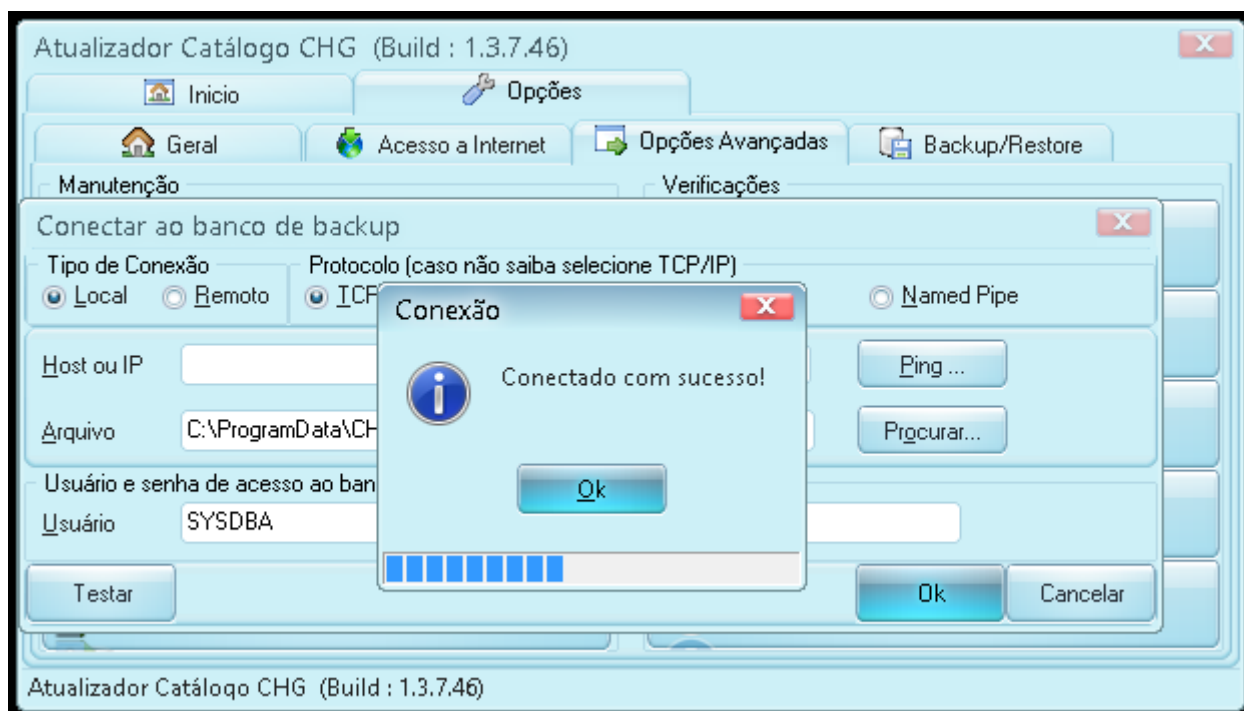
Atualizador Catálogo CHG (Build : 1.3.7.46)

Inicio

Opções

Geral

Acesso a Internet

Opções Avançadas

Backup/Restore

Manutenção

Verificações

Conectar ao banco de backup

Tipo de Conexão

Local

Remoto

Protocolo (caso não saiba selecione TCP/IP)

TCP

Named Pipe

Host ou IP

Ping ...

Arquivo

C:\ProgramData\CH

Procurar...

Usuário e senha de acesso ao ban

Usuário

SYSDBA

Testar

Ok

Cancelar

Conexão

Conectado com sucesso!

Ok

Atualizador Catálogo CHG (Build : 1.3.7.46)